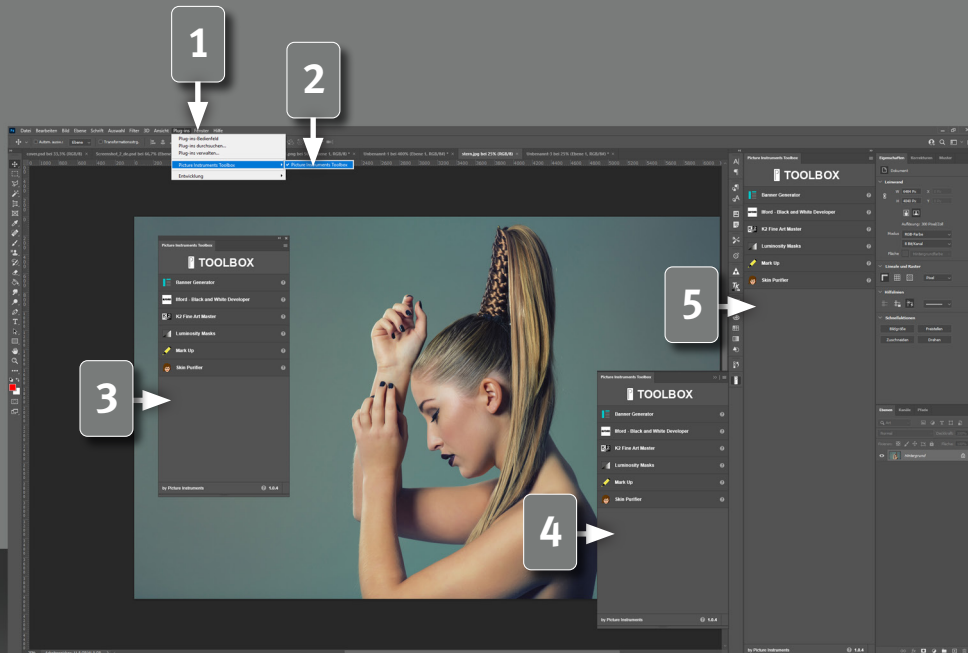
1

2

Datei Bearbeiten Bild Ebene Schrift Auswahl Filter 3D Ansicht Plug-ins Fenster Hilfe

Plug-ins-Bedienfeld
Plug-ins durchsuchen...
Plug-ins verwalten...
Picture Instruments Toolbox
Entwicklung

✓ Picture Instruments Toolbox

Picture Instruments Toolbox

TOOLBOX

Banner Generator

Bford - Black and White Developer

K2 Fine Art Master

Luminosity Masks

Mark Up

Skin Purifier

by Picture Instruments 1.0.4

3

Picture Instruments Toolbox

TOOLBOX

Banner Generator

Bford - Black and White Developer

K2 Fine Art Master

Luminosity Masks

Mark Up

Skin Purifier

by Picture Instruments 1.0.4

4

Picture Instruments Toolbox

TOOLBOX

Banner Generator

Bford - Black and White Developer

K2 Fine Art Master

Luminosity Masks

Mark Up

Skin Purifier

by Picture Instruments 1.0.4

5

Eigenschaften

Dokument

Leinwand

Lineale und Raster

Hilfslinien

Schnellaktionen

Bild freistellen

Zuschneiden

Drehen

Ebenen

Hintergrund